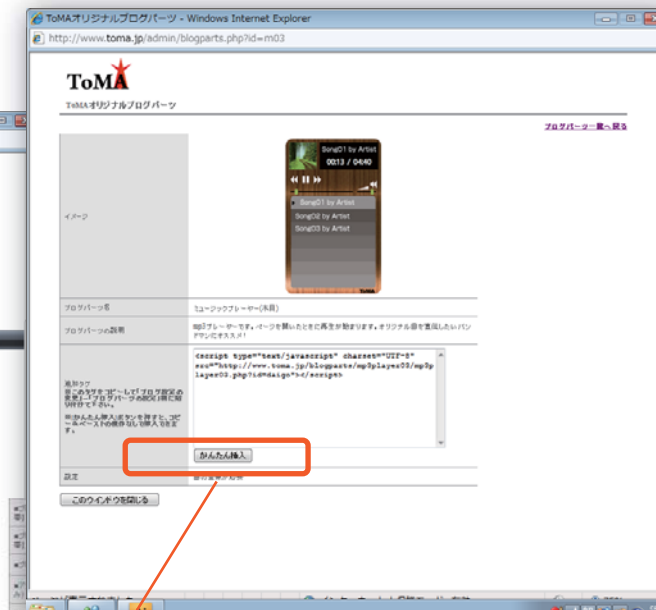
ToMAオリジナルブログパーツ - Windows Internet Explorer

http://www.toma.jp/admin/blogparts.php?id=m03

ToMA

ToMAオリジナルブログパーツ

ブログパーツ一覧へ戻る

イメージ

Song01 by Artist
00:13 / 04:40

Song01 by Artist
Song02 by Artist
Song03 by Artist

| ブログパーツ名 | ミュージックプレーヤー(木目) |
|---|---|
| ブログパーツの説明 | mp3プレーヤーです。ページを開いたときに再生が始まります。オリジナル曲を宣伝したいバンドマンにオススメ! |
| 追加タグ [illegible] | <script type="text/javascript" charset="UTF-8" src="http://www.toma.jp/blogparts/mp3player03/mp3player03.php?id=daigo"></script> |
| | かんたん挿入 |
| 設定 | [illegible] |

このウインドウを閉じる